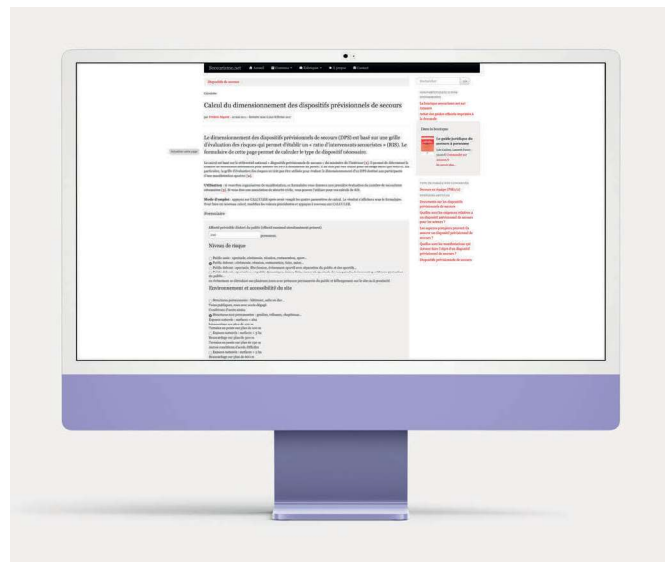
Dispositif de secours

Calcul du dimensionnement des dispositifs prévisionnels de secours

Le dimensionnement des dispositifs prévisionnels de secours (DPS) est basé sur une grille d'évaluation des risques qui permet d'établir un « ratio d'intervenants secouristes » (RIS). Le formulaire de cette page permet de calculer le type de dispositif nécessaire.

Formulaire

Niveau de risque

Environnement et accessibilité du site